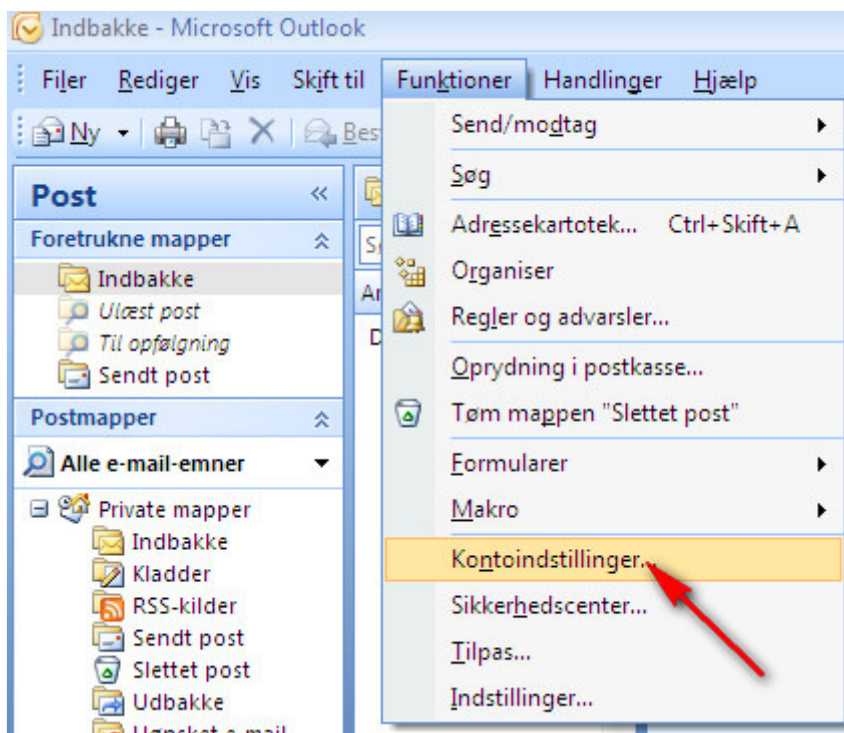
Indbakke - Microsoft Outlook

Filer Rediger Vis Skift til Funktioner Handlinger Hjælp

Ny Bes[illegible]

Post

Foretrukne mapper

Indbakke
Ulæst post
Til opfølgning
Sendt post

Postmapper

Alle e-mail-emner

Private mapper
Indbakke
Kladder
RSS-kilder
Sendt post
Slettet post
Udbakke
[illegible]

Send/modtag
Søg
Adressekartotek... Ctrl+Skift+A
Organiser
Regler og advarsler...
Oprydning i postkasse...
Tøm mappen "Slettet post"
Formularer
Makro
Kontoindstillinger...
Sikkerhedscenter...
Tilpas...
Indstillinger...